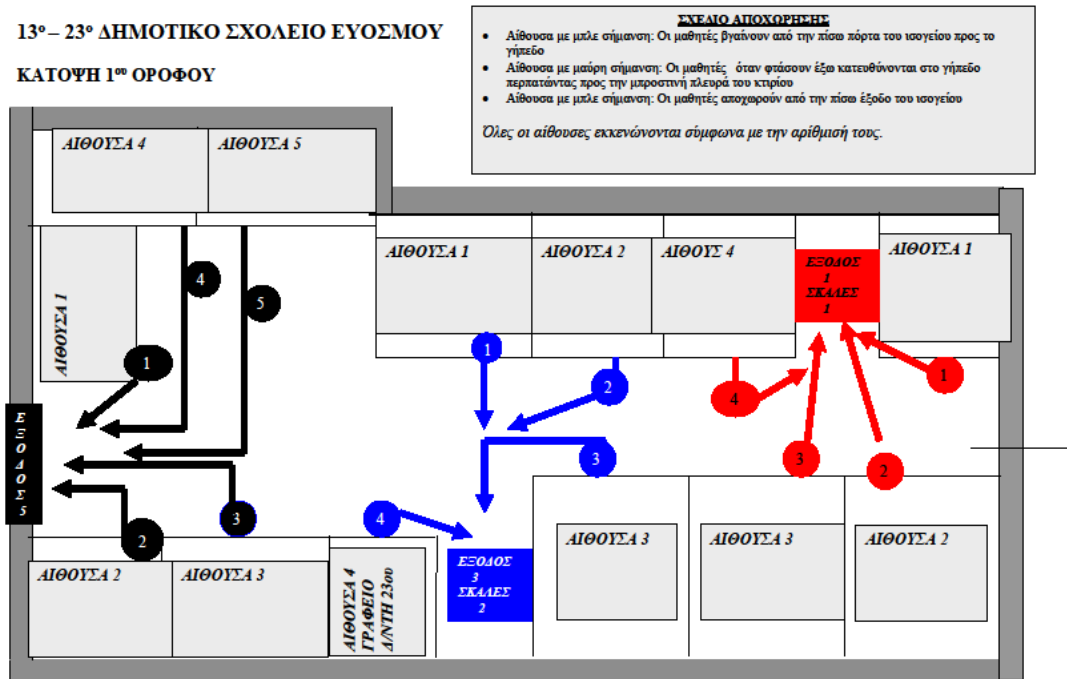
13ο – 23ο ΔΗΜΟΤΙΚΟ ΣΧΟΛΕΙΟ ΕΥΟΣΜΟΥ

ΚΑΤΟΨΗ 1ου ΟΡΟΦΟΥ

ΣΧΕΔΙΟ ΑΠΟΧΩΡΗΣΗΣ

- Αίθουσα με μπλε σήμανση: Οι μαθητές βγαίνουν από την πίσω πόρτα του ισογείου προς το γήπεδο
- Αίθουσα με μαύρη σήμανση: Οι μαθητές όταν φτάσουν έξω κατευθύνονται στο γήπεδο περπατώντας προς την μπροστινή πλευρά του κτιρίου
- Αίθουσα με μπλε σήμανση: Οι μαθητές αποχωρούν από την πίσω έξοδο του ισογείου

Όλες οι αίθουσες εκκενώνονται σύμφωνα με την αρίθμισή τους.

ΑΙΘΟΥΣΑ 4
ΑΙΘΟΥΣΑ 5
ΑΙΘΟΥΣΑ 1
ΑΙΘΟΥΣΑ 1
ΑΙΘΟΥΣΑ 2
ΑΙΘΟΥΣ 4
ΕΞΟΔΟΣ 1 ΣΚΑΛΕΣ 1
ΑΙΘΟΥΣΑ 1
4
5
1
1
2
1
4
3
2
ΕΞΟΔΟΣ 5
3
3
2
4
ΑΙΘΟΥΣΑ 2
ΑΙΘΟΥΣΑ 3
ΑΙΘΟΥΣΑ 4 ΓΡΑΦΕΙΟ Δ/ΝΤΗ 23ου
ΕΞΟΔΟΣ 3 ΣΚΑΛΕΣ 2
ΑΙΘΟΥΣΑ 3
ΑΙΘΟΥΣΑ 3
ΑΙΘΟΥΣΑ 2